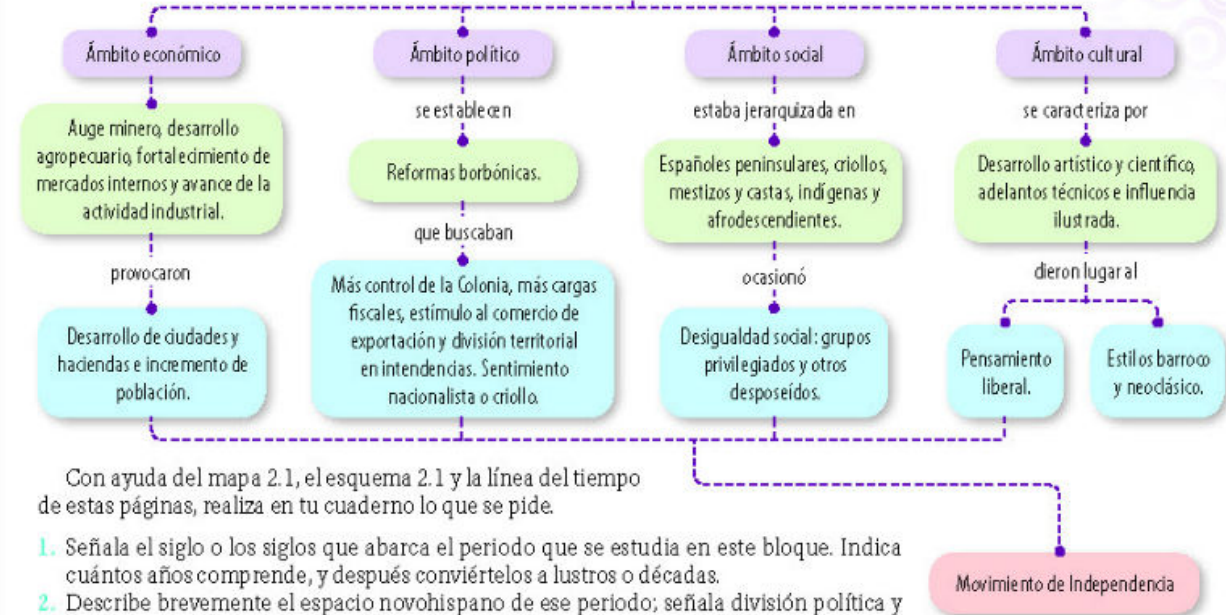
Ámbito económico

Auge minero, desarrollo agropecuario, fortalecimiento de mercados internos y avance de la actividad industrial.

provocaron

Desarrollo de ciudades y haciendas e incremento de población.

Ámbito político

se establecen

Reformas borbónicas.

que buscaban

Más control de la Colonia, más cargas fiscales, estímulo al comercio de exportación y división territorial en intendencias. Sentimiento nacionalista o criollo.

Ámbito social

estaba jerarquizada en

Españoles peninsulares, criollos, mestizos y castas, indígenas y afrodescendientes.

ocasionó

Desigualdad social: grupos privilegiados y otros desposeídos.

Ámbito cultural

se caracteriza por

Desarrollo artístico y científico, adelantos técnicos e influencia ilustrada.

dieron lugar al

Pensamiento liberal.

Estilos barroco y neoclásico.

Movimiento de Independencia

Con ayuda del mapa 2.1, el esquema 2.1 y la línea del tiempo de estas páginas, realiza en tu cuaderno lo que se pide.

1. Señala el siglo o los siglos que abarca el periodo que se estudia en este bloque. Indica cuántos años comprende, y después conviértelos a lustros o décadas.

2. Describe brevemente el espacio novohispano de ese periodo; señala división política y